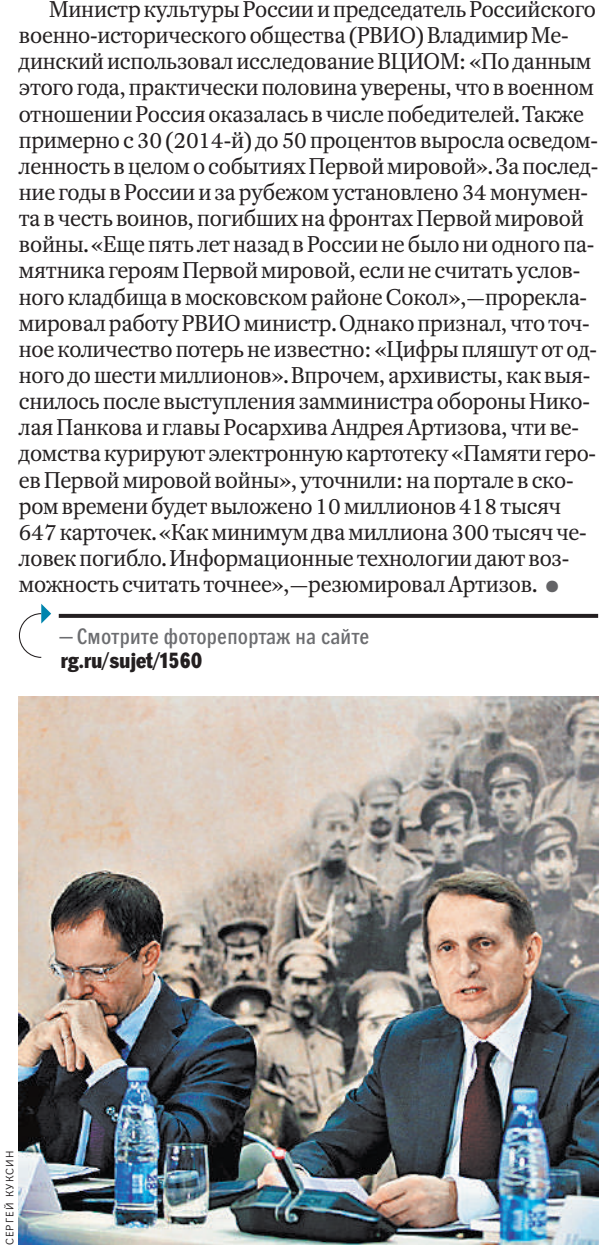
Министр культуры России и председатель Российского военно-исторического общества (РВИО) Владимир Мединский использовал исследование ВЦИОМ: «По данным этого года, практически половина уверены, что в военном отношении Россия оказалась в числе победителей. Также примерно с 30 (2014-й) до 50 процентов выросла осведомленность в целом о событиях Первой мировой». За последние годы в России и за рубежом установлено 34 монумента в честь воинов, погибших на фронтах Первой мировой войны. «Еще пять лет назад в России не было ни одного памятника героям Первой мировой, если не считать условного кладбища в московском районе Сокол»,—прорекламировал работу РВИО министр. Однако признал, что точное количество потерь не известно: «Цифры пляшут от одного до шести миллионов». Впрочем, архивисты, как выяснилось после выступления замминистра обороны Николая Панкова и главы Росархива Андрея Артизова, чти ведомства курируют электронную картотеку «Памяти героев Первой мировой войны», уточнили: на портале в скором времени будет выложено 10 миллионов 418 тысяч 647 карточек. «Как минимум два миллиона 300 тысяч человек погибло. Информационные технологии дают возможность считать точнее»,—резюмировал Артизов.

— Смотрите фоторепортаж на сайте
rg.ru/sujet/1560

СЕРГЕЙ КУКСИН